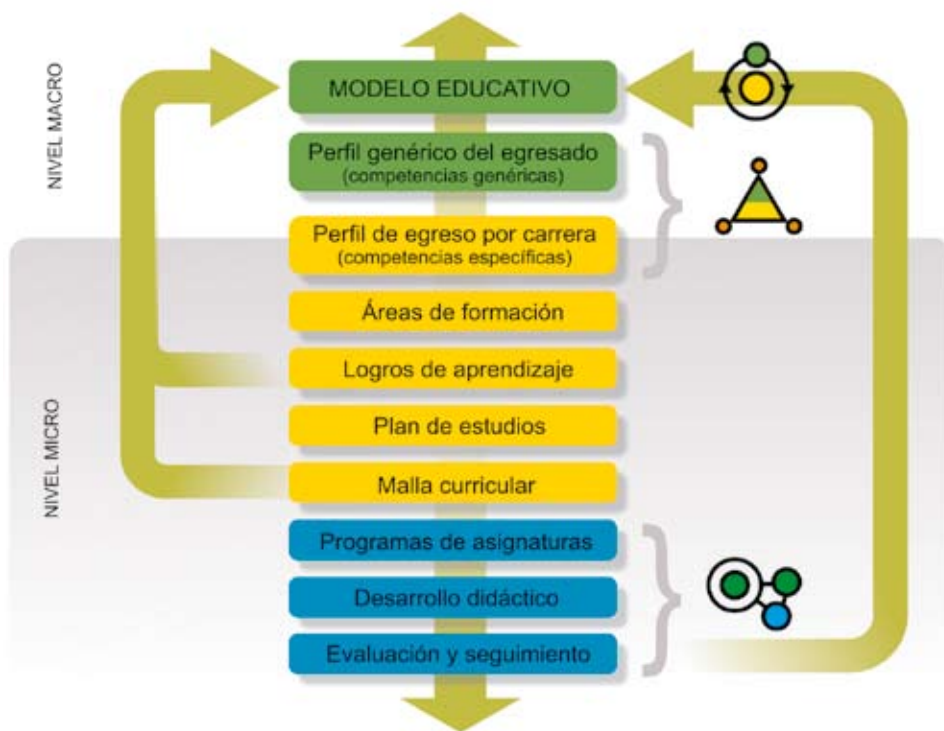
NIVEL MACRO

MODELO EDUCATIVO

Perfil genérico del egresado
(competencias genéricas)

Perfil de egreso por carrera
(competencias específicas)

NIVEL MICRO

Áreas de formación

Logros de aprendizaje

Plan de estudios

Malla curricular

Programas de asignaturas

Desarrollo didáctico

Evaluación y seguimiento